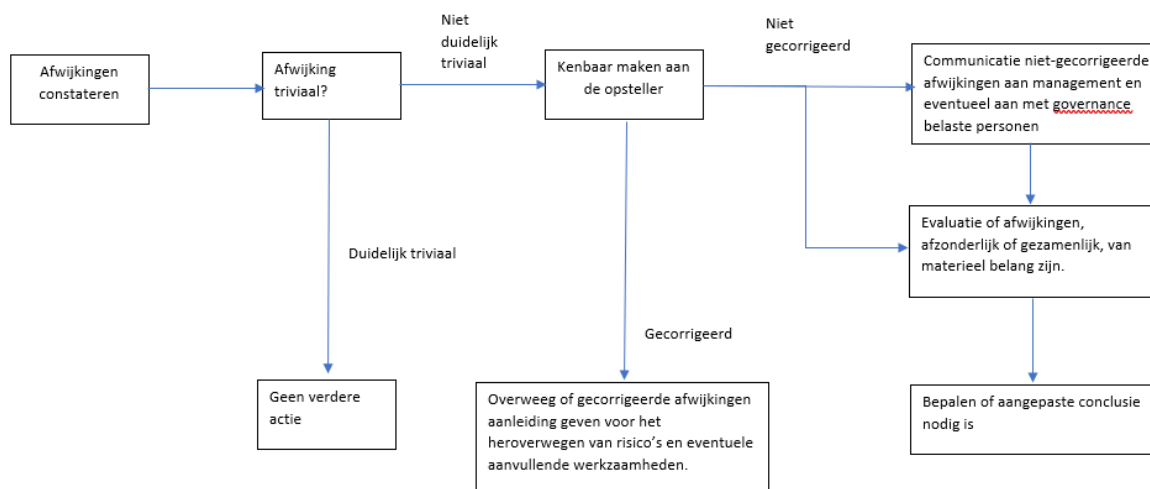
Afwijkingen constateren

Afwijking triviaal?

Niet duidelijk triviaal

Kenbaar maken aan de opsteller

Niet gecorrigeerd

Communicatie niet-gecorrigeerde afwijkingen aan management en eventueel aan met governance belaste personen

Evaluatie of afwijkingen, afzonderlijk of gezamenlijk, van materieel belang zijn.

Duidelijk triviaal

Gecorrigeerd

Geen verdere actie

Overweeg of gecorrigeerde afwijkingen aanleiding geven voor het heroverwegen van risico's en eventuele aanvullende werkzaamheden.

Bepalen of aangepaste conclusie nodig is